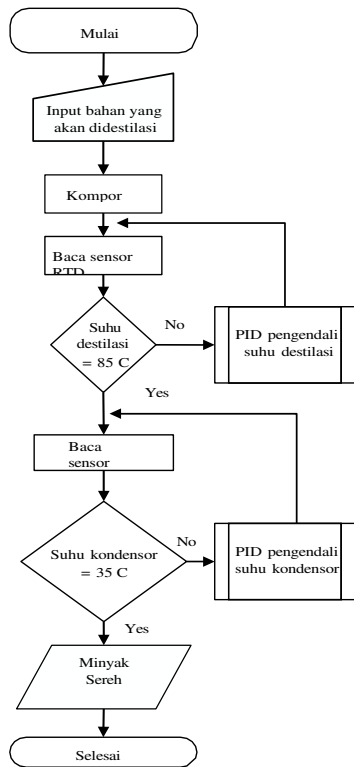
Mulai

Input bahan yang akan didestilasi

Kompor

Baca sensor RTD

Suhu destilasi = 85 C

No

PID pengendali suhu destilasi

Yes

Baca sensor

Suhu kondensor = 35 C

No

PID pengendali suhu kondensor

Yes

Minyak Sereh

Selesai